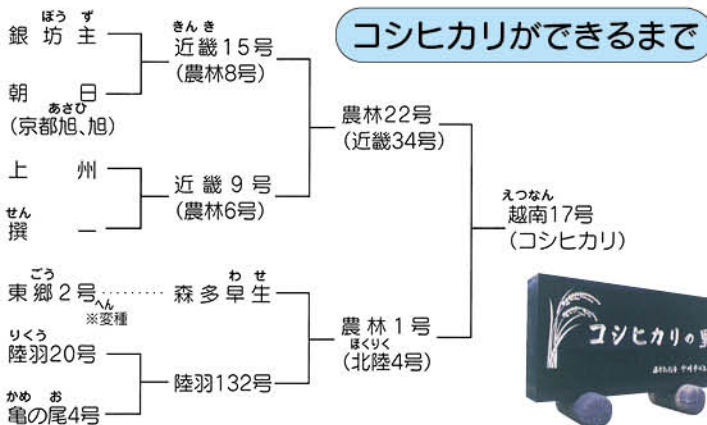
コシヒカリができるまで

ぼうず
銀坊主

朝日
あさひ
(京都旭、旭)

きんき
近畿15号
(農林8号)

上州

せん
撰一

近畿9号
(農林6号)

農林22号
(近畿34号)

ごう
東郷2号 ...... 森多早生
へん
※変種

わせ

りくう
陸羽20号

かめお
亀の尾4号

陸羽132号

農林1号
ほくりく
(北陸4号)

えつなん
越南17号
(コシヒカリ)

コシヒカリの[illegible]